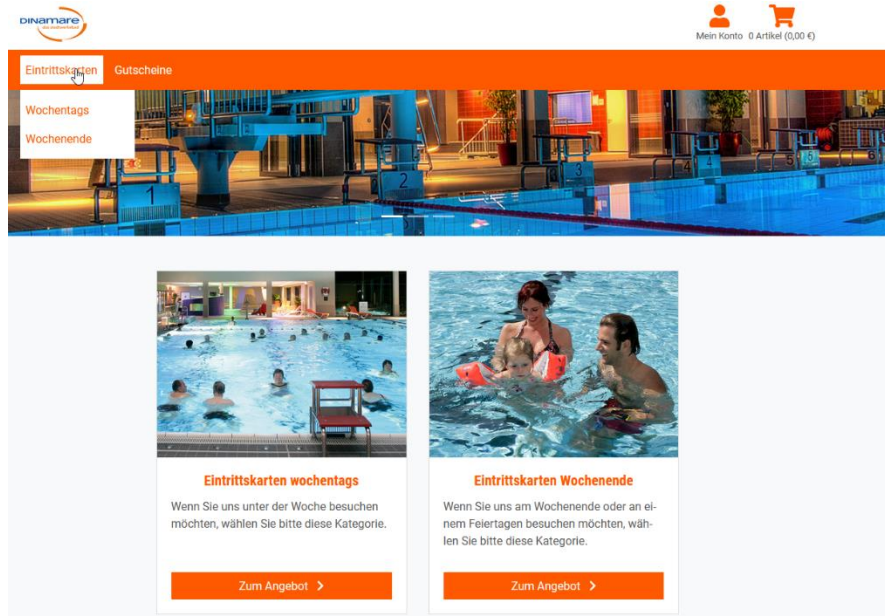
DINAMARE
das erlebnisbad

Mein Konto 0 Artikel (0,00 €)

Eintrittskarten Gutscheine

Wochentags
Wochenende

1 2 3 4 5 6

Eintrittskarten wochentags

Wenn Sie uns unter der Woche besuchen möchten, wählen Sie bitte diese Kategorie.

Zum Angebot >

Eintrittskarten Wochenende

Wenn Sie uns am Wochenende oder an einem Feiertagen besuchen möchten, wählen Sie bitte diese Kategorie.

Zum Angebot >